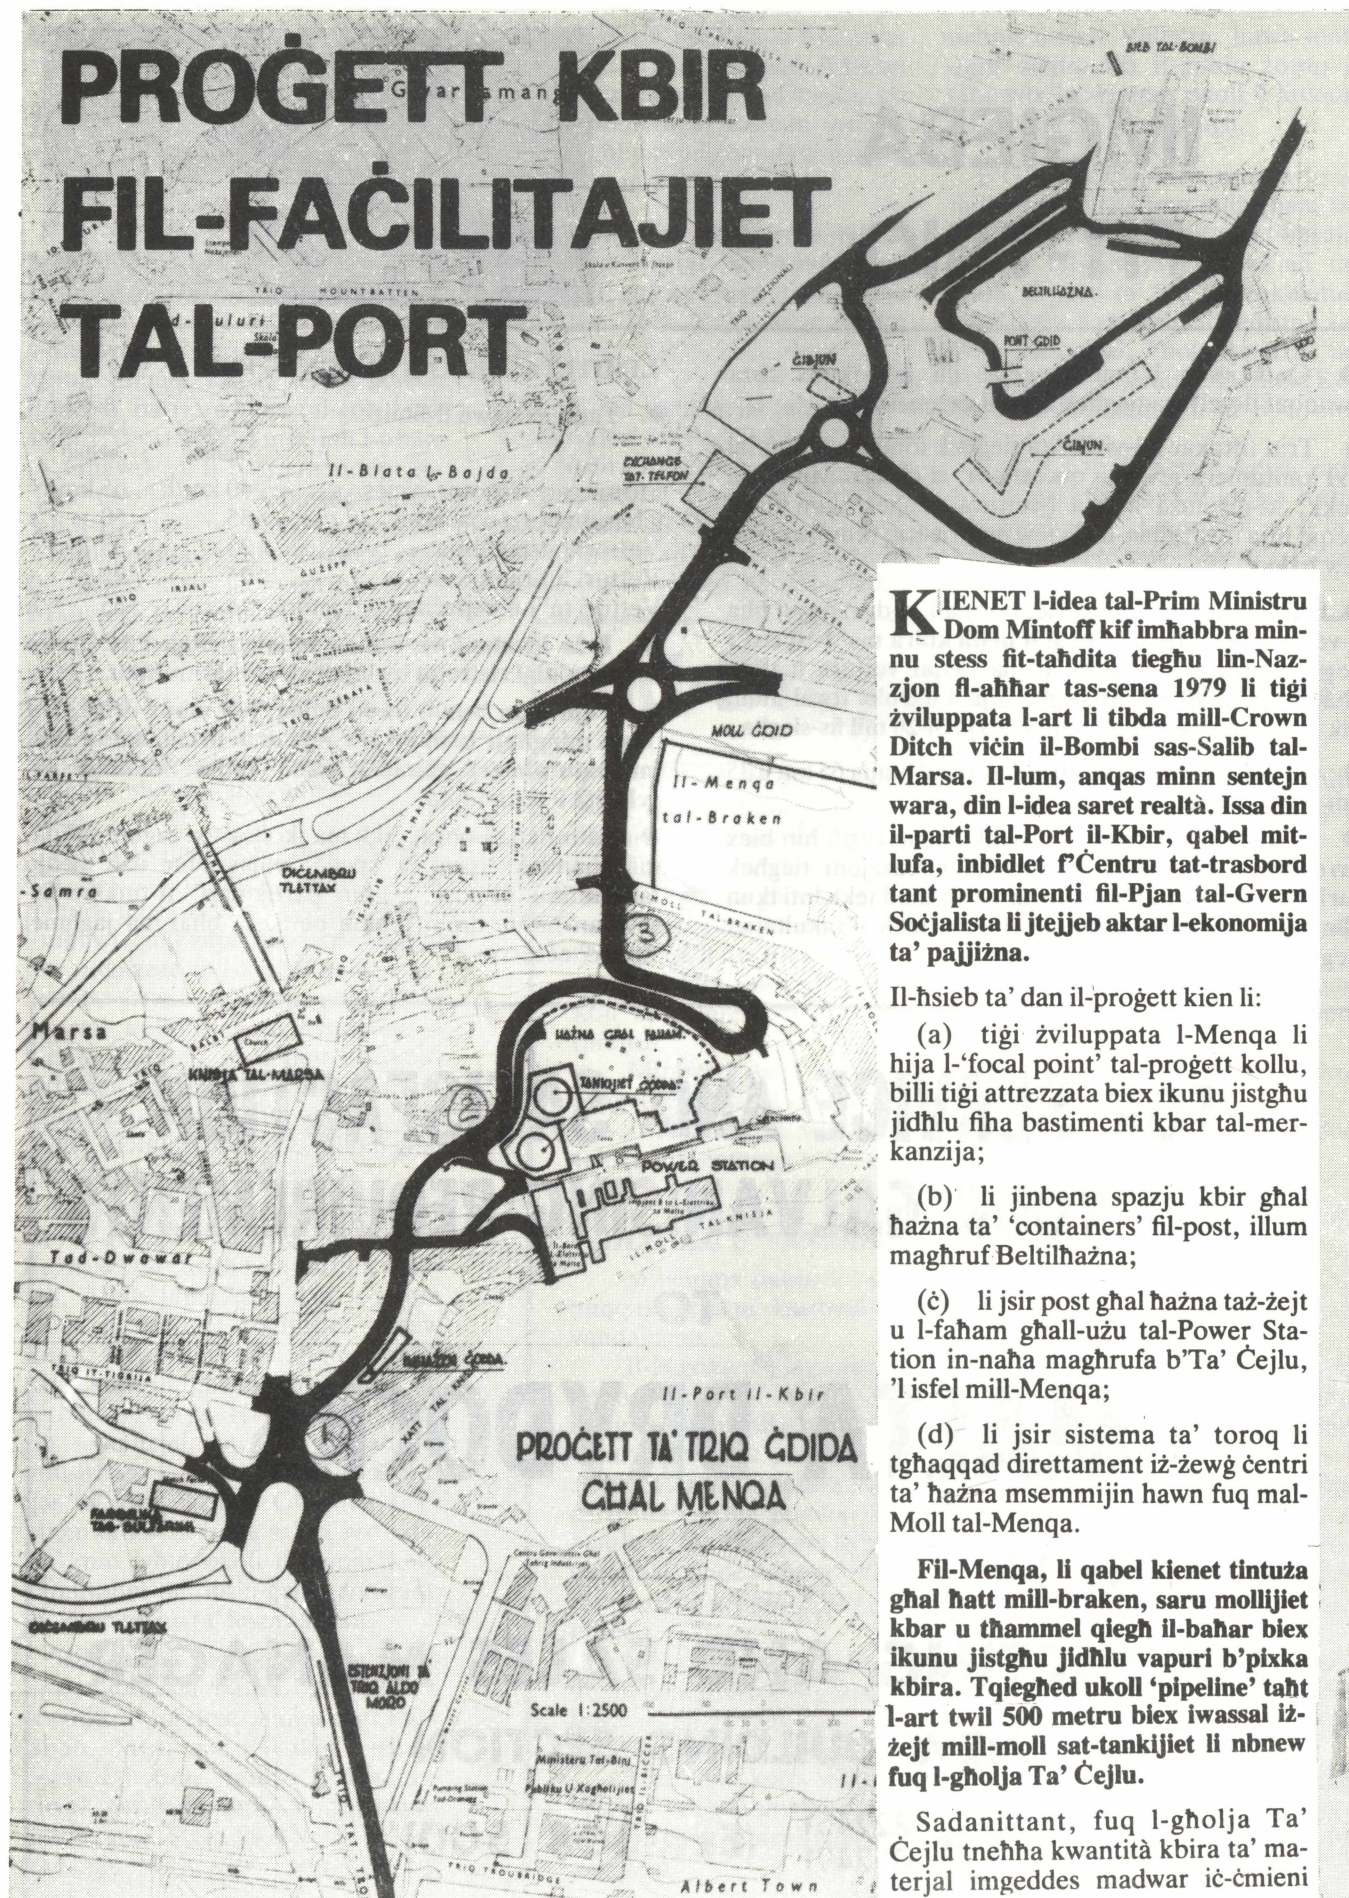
PROĠETT KBIR FIL-FAĊILITAJIET TAL-PORT

Il-Blata l-Bajda

Gwardamanġa

TRIQ MOUNTBATTEN

Skola

EXCHANGE TAT-TELEFON

ĊIBJUN

BELTILĦAŻNA

PONT ĠDID

ĊIBJUN

MOLL ĠDID

Il-Menqa

tal-Braken

IL-MOLL TAL-BRAKEN

DIĊEMBRU TLETTAX

Marsa

KNISJA TAL-MARSA

ĦAŻNA GĦAL ĦUJAM

TANKIJIET ĠODDA

POWER STATION

IL-MOLL TAL-KNISJA

Tad-Dwawar

BINJIET ĠODDA

Il-Port il-Kbir

PROĠETT TA' TRIQ ĠDIDA GĦAL MENQA

FABBRIKA TAS-SULFARINI

DIĊEMBRU TLETTAX

ESTENZJONI TA' TRIQ ALDO MORO

Scale 1:2500

Ministeru Tal-Bini

Albert Town

TRIQ TROUBRIDGE

KIENET l-idea tal-Prim Ministru Dom Mintoff kif imħabbra minnu stess fit-taħdita tiegħu lin-Nazzjon fl-aħħar tas-sena 1979 li tiġi żviluppata l-art li tibda mill-Crown Ditch viċin il-Bombi sas-Salib tal-Marsa. Il-lum, anqas minn sentejn wara, din l-idea saret realtà. Issa din il-parti tal-Port il-Kbir, qabel mitlufa, inbidlet f'Ċentru tat-trasbord tant prominenti fil-Pjan tal-Gvern Soċjalista li jtejjeb aktar l-ekonomija ta' pajjiżna.

Il-ħsieb ta' dan il-proġett kien li:

(a) tiġi żviluppata l-Menqa li hija l-'focal point' tal-proġett kollu, billi tiġi attrezzata biex ikunu jistgħu jidħlu fiha bastimenti kbar tal-merkanzija;

(b) li jinbena spazju kbir għal ħażna ta' 'containers' fil-post, illum magħruf Beltilħażna;

(ċ) li jsir post għal ħażna taż-żejt u l-faħam għall-użu tal-Power Station in-naħa magħrufa b'Ta' Ċejlu, 'l isfel mill-Menqa;

(d) li jsir sistema ta' toroq li tgħaqqad direttament iż-żewġ ċentri ta' ħażna msemmijin hawn fuq mal-Moll tal-Menqa.

Fil-Menqa, li qabel kienet tintuża għal ħatt mill-braken, saru mollijiet kbar u tħammel qiegħ il-baħar biex ikunu jistgħu jidħlu vapuri b'pixka kbira. Tqiegħed ukoll 'pipeline' taħt l-art twil 500 metru biex iwassal iż-żejt mill-moll sat-tankijiet li nbnew fuq l-għolja Ta' Ċejlu.

Sadanittant, fuq l-għolja Ta' Ċejlu tneħħa kwantità kbira ta' materjal imgeddes madwar iċ-ċmieni